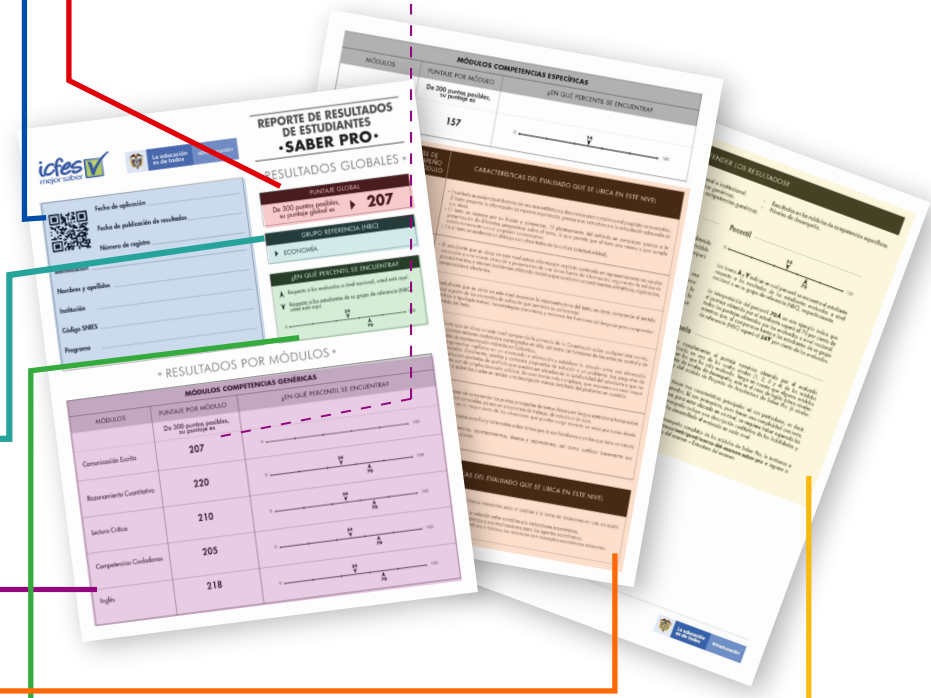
icfes mejor saber

La educación es de todos

Mineducación

REPORTE DE RESULTADOS DE ESTUDIANTES
·SABER PRO·

RESULTADOS GLOBALES

Fecha de aplicación

Fecha de publicación de resultados

Número de registro

Nombres y apellidos

Institución

Código SNIES

Programa

PUNTAJE GLOBAL

De 300 puntos posibles, su puntaje global es 207

GRUPO REFERENCIA (NBC)

ECONOMÍA

¿EN QUÉ PERCENTIL SE ENCUENTRA?

Respecto a los evaluados a nivel nacional, usted está aquí

Respecto a los estudiantes de su grupo de referencia (NBC) usted está aquí

RESULTADOS POR MÓDULOS

MÓDULOS COMPETENCIAS GENÉRICAS

| MÓDULOS | PUNTAJE POR MÓDULO De 300 puntos posibles, su puntaje es | ¿EN QUÉ PERCENTIL SE ENCUENTRA? |
|---|---|---|
| Comunicación Escrita | 207 | 54 79 |
| Razonamiento Cuantitativo | 220 | 54 79 |
| Lectura Crítica | 210 | 54 79 |
| Competencias Ciudadanas | 205 | 54 79 |
| Inglés | 218 | 54 79 |

MÓDULOS COMPETENCIAS ESPECÍFICAS

| MÓDULOS | PUNTAJE POR MÓDULO De 300 puntos posibles, su puntaje es | ¿EN QUÉ PERCENTIL SE ENCUENTRA? |
|---|---|---|
| | 157 | 54 |

CARACTERÍSTICAS DEL EVALUADO QUE SE UBICA EN ESTE NIVEL

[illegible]

CARACTERÍSTICAS DEL EVALUADO QUE SE UBICA EN ESTE NIVEL

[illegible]

ENDER LOS RESULTADOS

Percentil

54

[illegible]

La educación es de todos

Mineducación